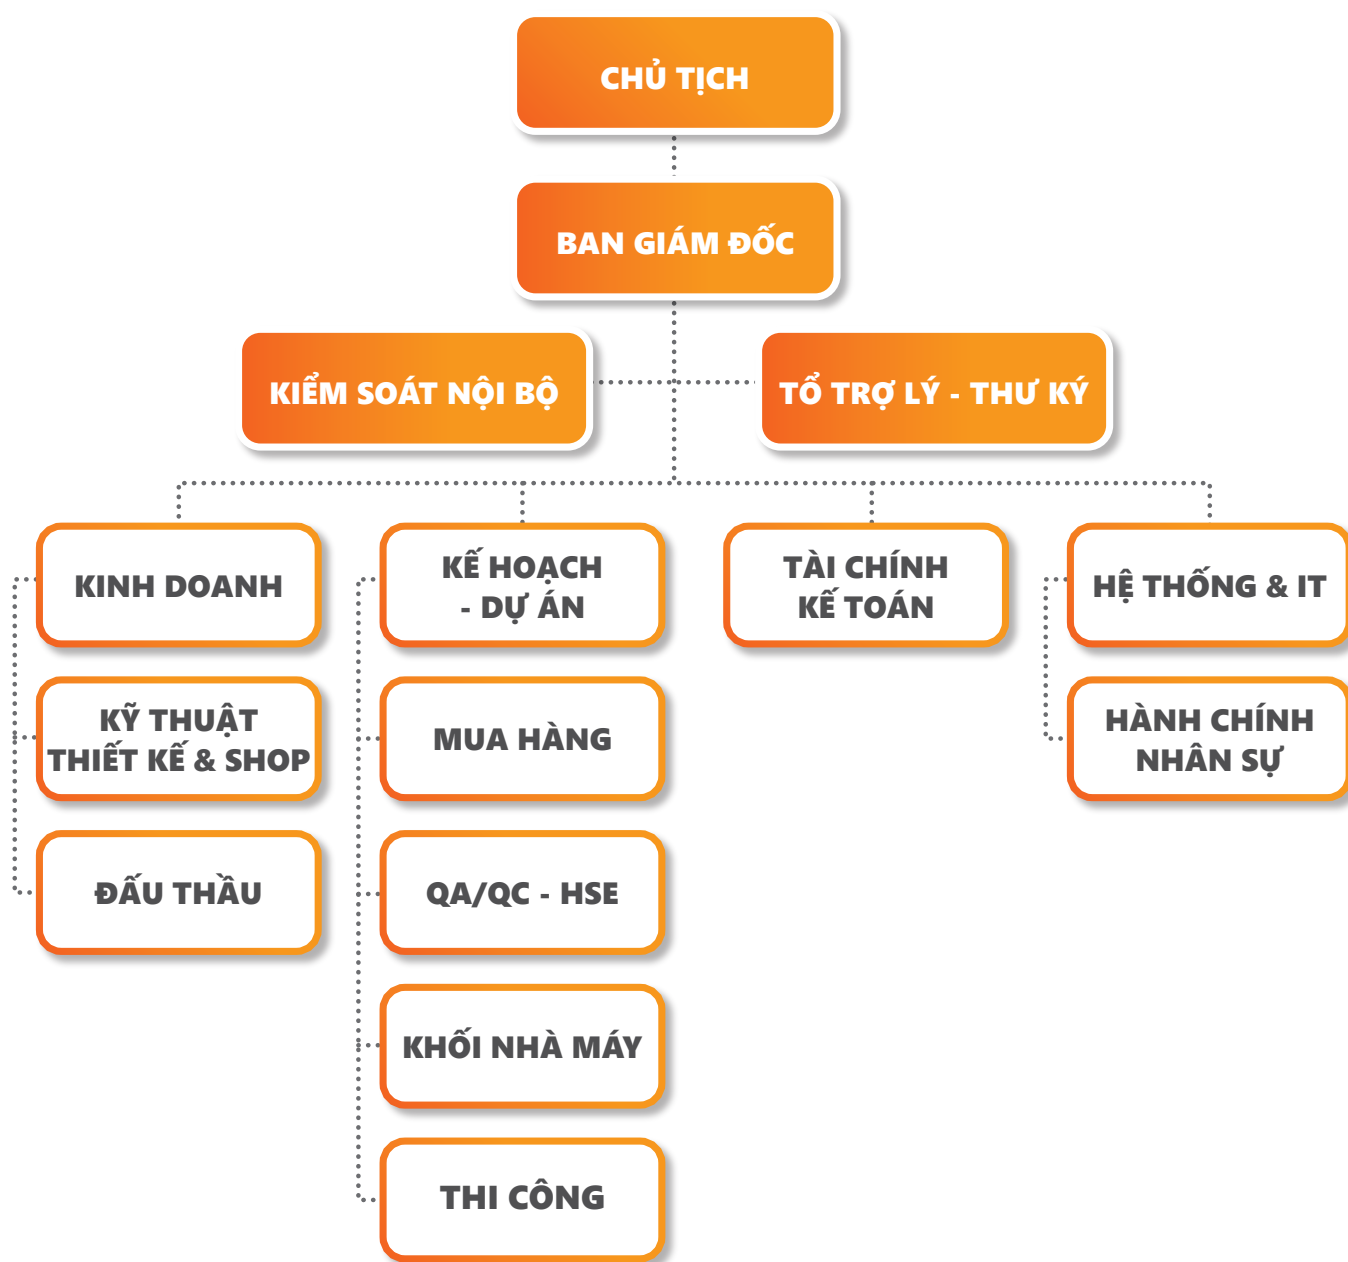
CHỦ TỊCH

BAN GIÁM ĐỐC

KIỂM SOÁT NỘI BỘ

TỔ TRỢ LÝ - THƯ KÝ

KINH DOANH

KỸ THUẬT THIẾT KẾ & SHOP

ĐẤU THẦU

KẾ HOẠCH - DỰ ÁN

MUA HÀNG

QA/QC - HSE

KHỐI NHÀ MÁY

THI CÔNG

TÀI CHÍNH KẾ TOÁN

HỆ THỐNG & IT

HÀNH CHÍNH NHÂN SỰ